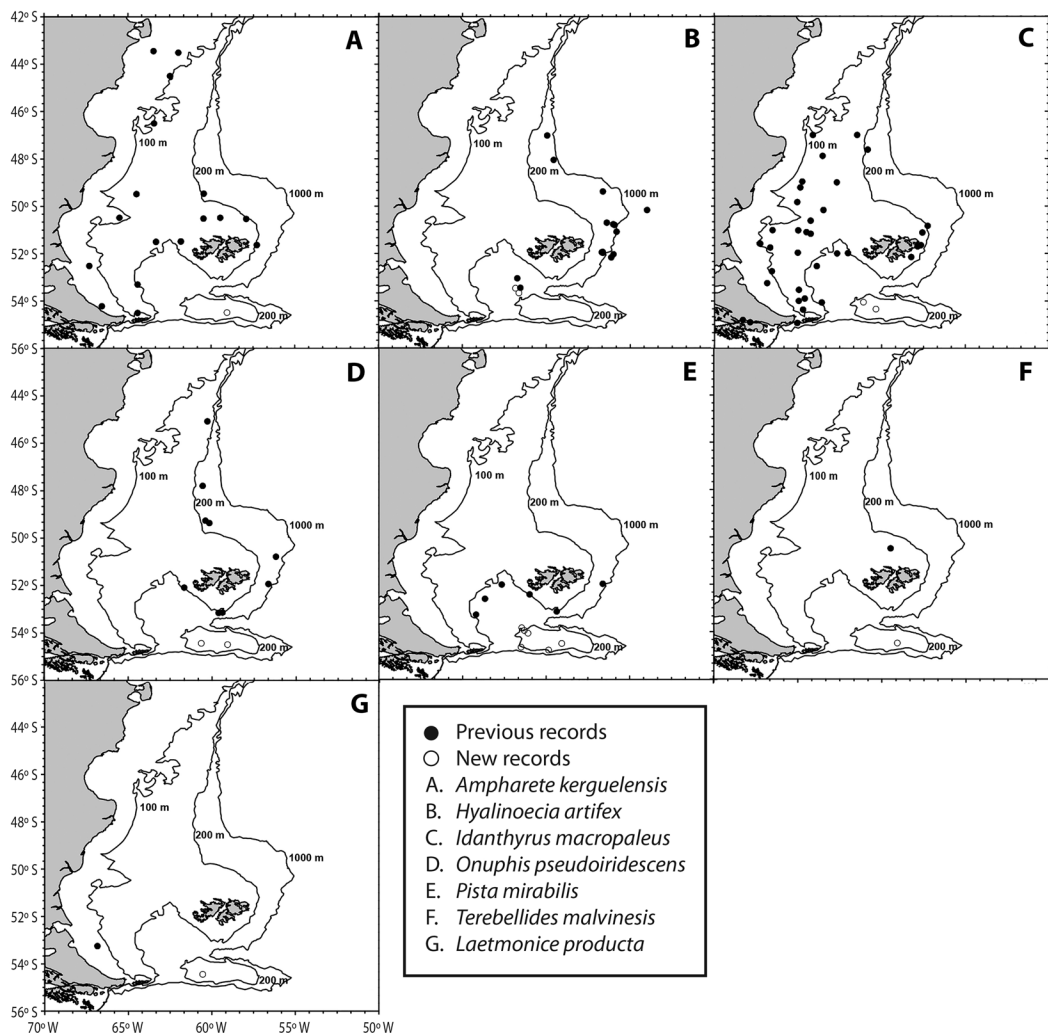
42º S
44º S
46º S
48º S
50º S
52º S
54º S
56º S

A
100 m
200 m
1000 m
200 m

B
100 m
200 m
1000 m
200 m

C
100 m
200 m
1000 m
200 m

44º S
46º S
48º S
50º S
52º S
54º S
56º S

D
100 m
200 m
1000 m
200 m

E
100 m
200 m
1000 m
200 m

F
100 m
200 m
1000 m
200 m

44º S
46º S
48º S
50º S
52º S
54º S
56º S

G
100 m
200 m
1000 m
200 m

70º W 65º W 60º W 55º W 50º W

● Previous records
○ New records
A. *Ampharete kerguelensis*
B. *Hyalinoecia artifex*
C. *Idanthyrus macropaleus*
D. *Onuphis pseudoiridescens*
E. *Pista mirabilis*
F. *Terebellides malvinesis*
G. *Laetmonice producta*